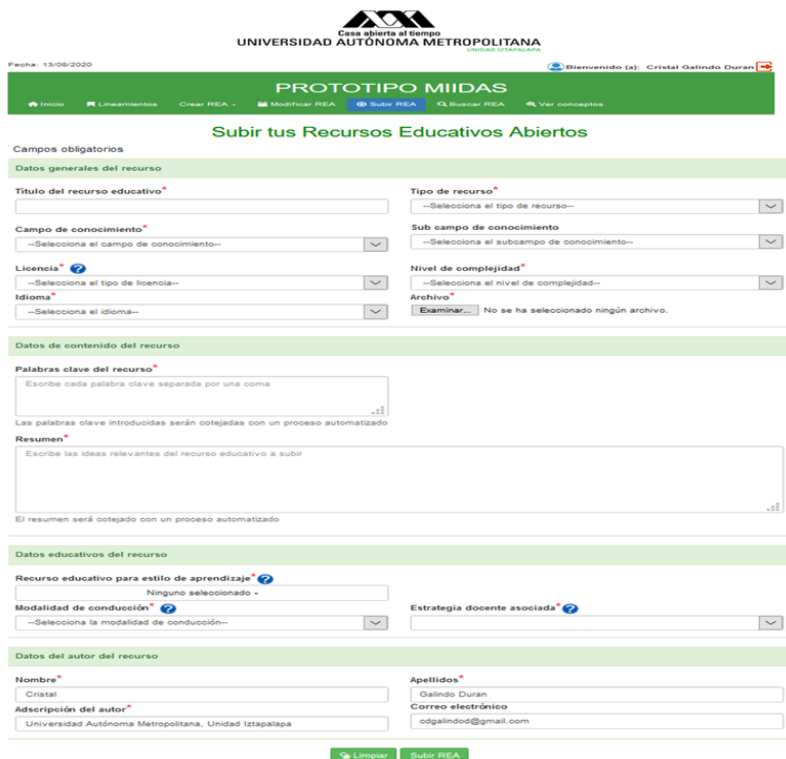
Casa abierta al tiempo
UNIVERSIDAD AUTÓNOMA METROPOLITANA
UNIDAD IZTAPALAPA

Fecha: 13/08/2020

Bienvenido (a): Cristal Galindo Duran

PROTOTIPO MIIDAS

Inicio | Lineamientos | Crear REA | Modificar REA | Subir REA | Buscar REA | Ver conceptos

Subir tus Recursos Educativos Abiertos

* Campos obligatorios

Datos generales del recurso

Título del recurso educativo*

Tipo de recurso*
--Selecciona el tipo de recurso--

Campo de conocimiento*
--Selecciona el campo de conocimiento--

Sub campo de conocimiento
--Selecciona el subcampo de conocimiento--

Licencia*
--Selecciona el tipo de licencia--

Nivel de complejidad*
--Selecciona el nivel de complejidad--

Idioma*
--Selecciona el idioma--

Archivo*
Examinar... No se ha seleccionado ningún archivo.

Datos de contenido del recurso

Palabras clave del recurso*
Escribe cada palabra clave separada por una coma

Las palabras clave introducidas serán cotejadas con un proceso automatizado

Resumen*
Escribe las ideas relevantes del recurso educativo a subir

El resumen será cotejado con un proceso automatizado

Datos educativos del recurso

Recurso educativo para estilo de aprendizaje*
Ninguno seleccionado

Modalidad de conducción*
--Selecciona la modalidad de conducción--

Estrategia docente asociada*

Datos del autor del recurso

Nombre*
Cristal

Apellidos*
Galindo Duran

Adscripción del autor*
Universidad Autónoma Metropolitana, Unidad Iztapalapa

Correo electrónico
cdgalindod@gmail.com

Limpiar | Subir REA